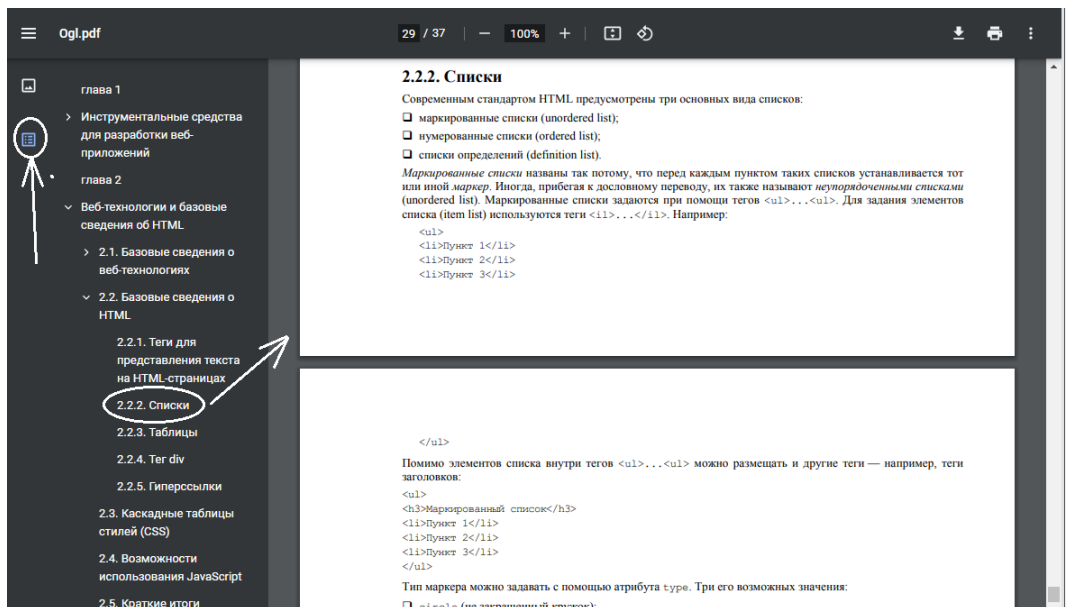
Ogl.pdf

29 / 37 | — 100% +

глава 1

Инструментальные средства для разработки веб-приложений

глава 2

Веб-технологии и базовые сведения об HTML

2.1. Базовые сведения о веб-технологиях

2.2. Базовые сведения о HTML

2.2.1. Теги для представления текста на HTML-страницах

2.2.2. Списки

2.2.3. Таблицы

2.2.4. Тег div

2.2.5. Гиперссылки

2.3. Каскадные таблицы стилей (CSS)

2.4. Возможности использования JavaScript

2.5. Краткие итоги

2.2.2. Списки

Современным стандартом HTML предусмотрены три основных вида списков:

❑ маркированные списки (unordered list);

❑ нумерованные списки (ordered list);

❑ списки определений (definition list).

Маркированные списки названы так потому, что перед каждым пунктом таких списков устанавливается тот или иной маркер. Иногда, прибегая к дословному переводу, их также называют неупорядоченными списками (unordered list). Маркированные списки задаются при помощи тегов <ul>...<ul>. Для задания элементов списка (item list) используются теги <il>...</il>. Например:

<ul>
<li>Пункт 1</li>
<li>Пункт 2</li>
<li>Пункт 3</li>

</ul>

Помимо элементов списка внутри тегов <ul>...<ul> можно размещать и другие теги — например, теги заголовков:

<ul>
<h3>Маркированный список</h3>
<li>Пункт 1</li>
<li>Пункт 2</li>
<li>Пункт 3</li>
</ul>

Тип маркера можно задавать с помощью атрибута type. Три его возможных значения:

❑ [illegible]